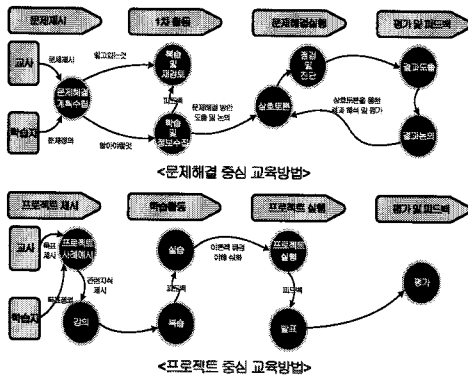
문제제시

1차 활동

문제해결실행

평가 및 피드백

교사

학습자

문제제시

알고있는것

문제해결 계획수립

문제정의

알아야할것

복습 및 재검토

피드백

학습 및 정보수집

문제해결 방안 도출 및 논의

상호토론

종합 및 진단

결과도출

상호토론을 통한 결과 해석 및 평가

결과논의

<문제해결 중심 교육방법>

프로젝트 제시

학습활동

프로젝트 실행

평가 및 피드백

교사

학습자

목표 제시

프로젝트 사례제시

관련지식 제시

목표공유

강의

복습

피드백

실습

이론적 관련 이해 심화

프로젝트 실행

피드백

발표

평가

<프로젝트 중심 교육방법>